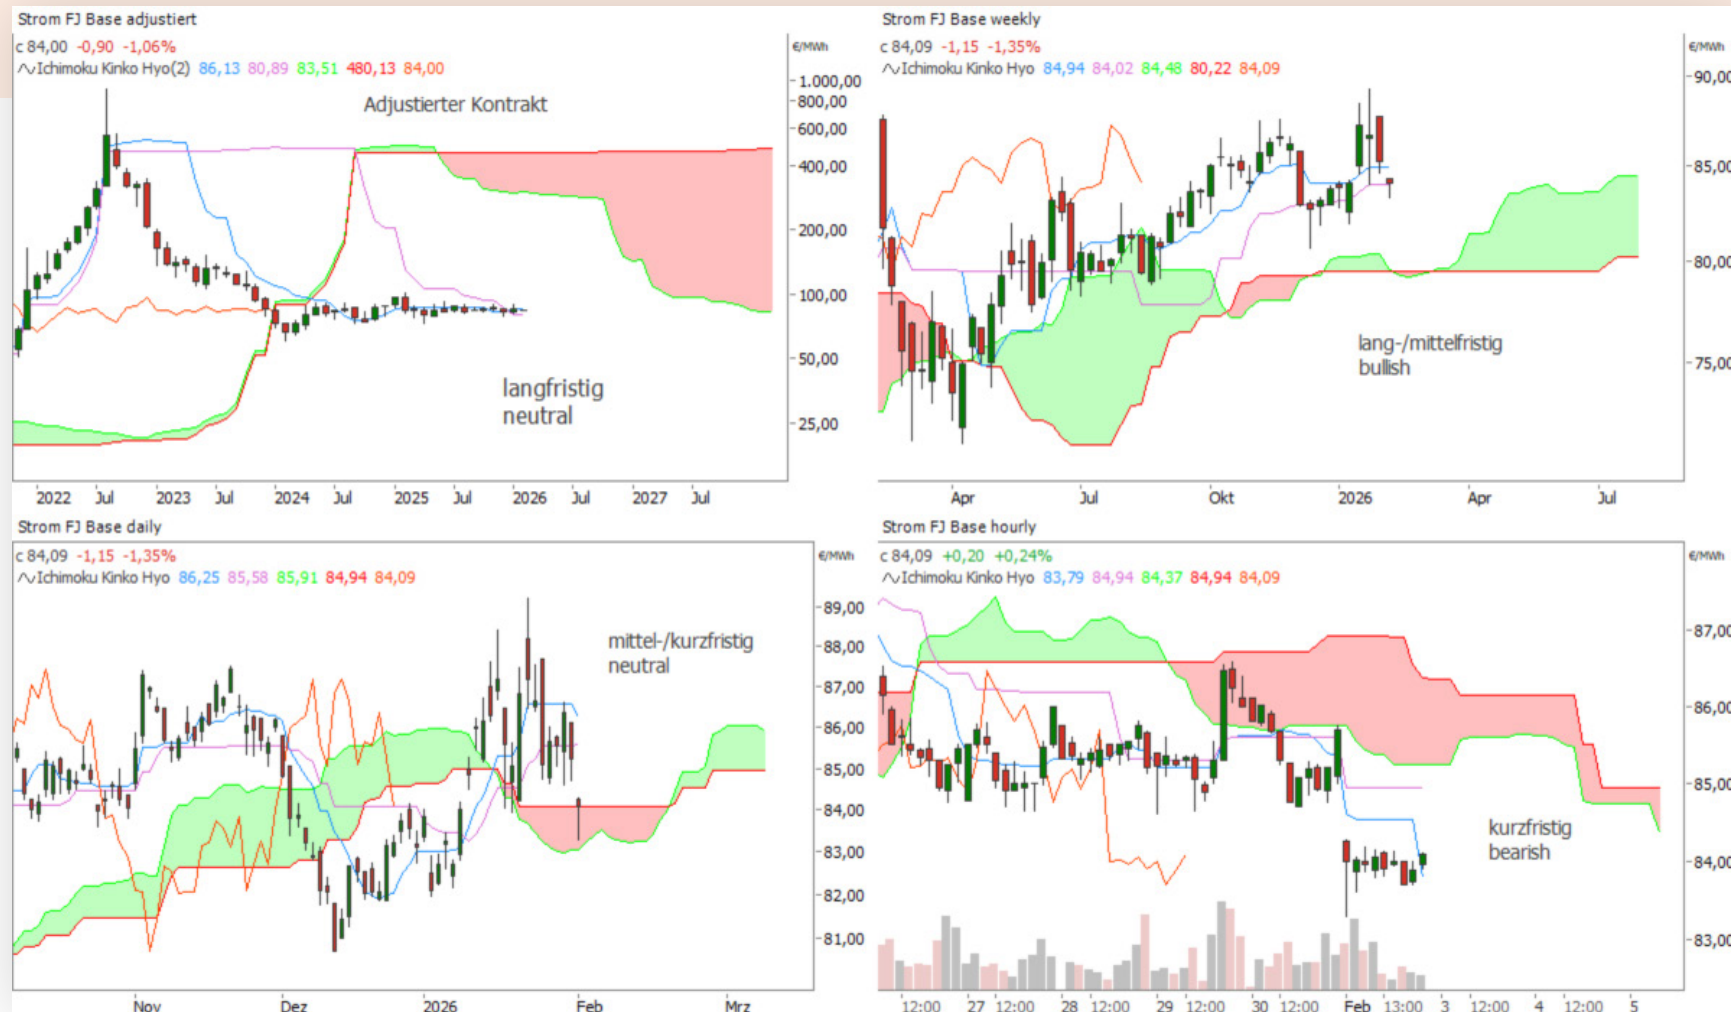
Strom FJ Base adjustiert
c 84,00 -0,90 -1,06%
Ichimoku Kinko Hyo(2) 86,13 80,89 83,51 480,13 84,00
€/MWh
Adjustierter Kontrakt
1.000,00
800,00
600,00
400,00
200,00
100,00
50,00
25,00
langfristig neutral
2022 Jul 2023 Jul 2024 Jul 2025 Jul 2026 Jul 2027 Jul

Strom FJ Base weekly
c 84,09 -1,15 -1,35%
Ichimoku Kinko Hyo 84,94 84,02 84,48 80,22 84,09
€/MWh
90,00
85,00
80,00
75,00
lang-/mittelfristig bullish
Apr Jul Okt 2026 Apr Jul

Strom FJ Base daily
c 84,09 -1,15 -1,35%
Ichimoku Kinko Hyo 86,25 85,58 85,91 84,94 84,09
€/MWh
mittel-/kurzfristig neutral
89,00
88,00
87,00
86,00
85,00
84,00
83,00
82,00
81,00
Nov Dez 2026 Feb Mrz

Strom FJ Base hourly
c 84,09 +0,20 +0,24%
Ichimoku Kinko Hyo 83,79 84,94 84,37 84,94 84,09
€/MWh
87,00
86,00
85,00
84,00
83,00
kurzfristig bearish
12:00 27 12:00 28 12:00 29 12:00 30 12:00 Feb 13:00 3 12:00 4 12:00 5